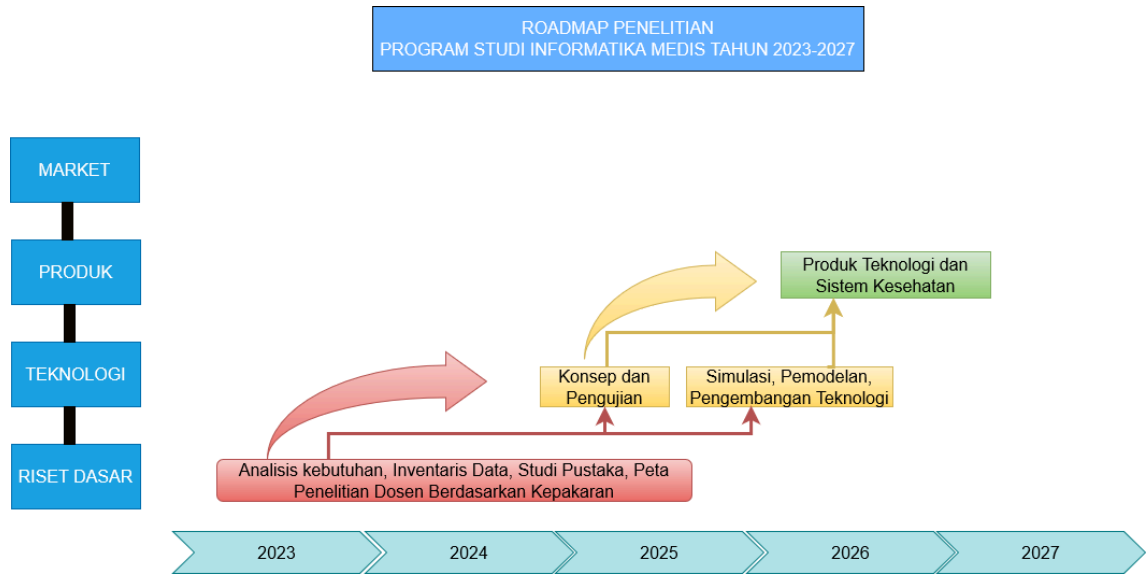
ROADMAP PENELITIAN
PROGRAM STUDI INFORMATIKA MEDIS TAHUN 2023-2027

MARKET

PRODUK

TEKNOLOGI

RISET DASAR

Produk Teknologi dan Sistem Kesehatan

Konsep dan Pengujian

Simulasi, Pemodelan, Pengembangan Teknologi

Analisis kebutuhan, Inventaris Data, Studi Pustaka, Peta Penelitian Dosen Berdasarkan Kepakaran

2023

2024

2025

2026

2027